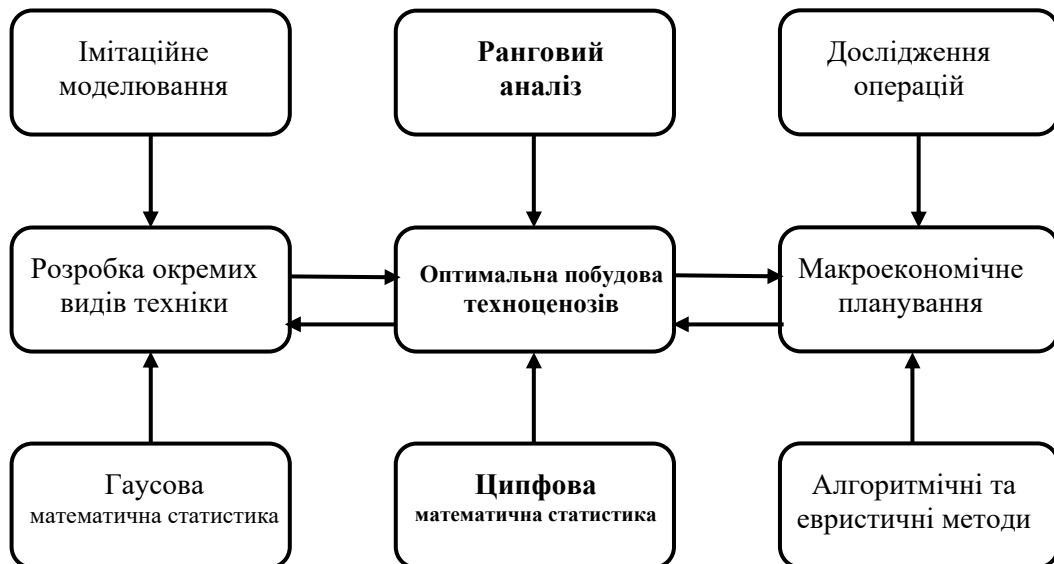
Імітаційне моделювання

Ранговий аналіз

Дослідження операцій

Розробка окремих видів техніки

Оптимальна побудова техноценозів

Макроекономічне планування

Гаусова математична статистика

Ципфова математична статистика

Алгоритмічні та евристичні методи